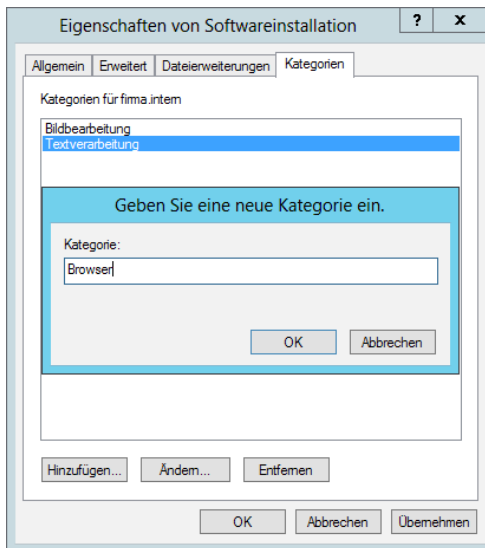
Eigenschaften von Softwareinstallation

?

X

Allgemein | Erweitert | Dateierweiterungen | Kategorien

Kategorien für firma.intern

Bildbearbeitung
Textverarbeitung

Geben Sie eine neue Kategorie ein.

Kategorie:

Browser

OK

Abbrechen

Hinzufügen...

Ändern...

Entfernen

OK

Abbrechen

Übernehmen